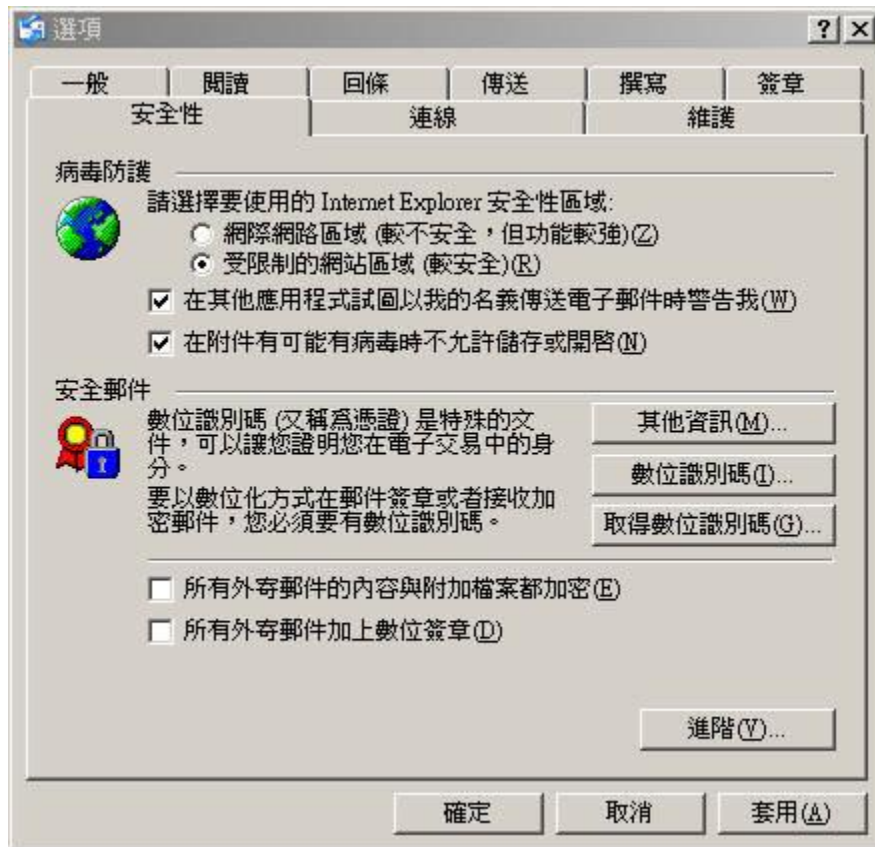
選項

? X

一般 | 閱讀 | 回條 | 傳送 | 撰寫 | 簽章
安全性 | 連線 | 維護

病毒防護

請選擇要使用的 Internet Explorer 安全性區域:

網際網路區域 (較不安全，但功能較強)(Z)

受限制的網站區域 (較安全)(R)

在其他應用程式試圖以我的名義傳送電子郵件時警告我(W)

在附件有可能有病毒時不允許儲存或開啟(N)

安全郵件

數位識別碼 (又稱為憑證) 是特殊的文件，可以讓您證明您在電子交易中的身分。

要以數位化方式在郵件簽章或者接收加密郵件，您必須要有數位識別碼。

其他資訊(M)...

數位識別碼(I)...

取得數位識別碼(G)...

所有外寄郵件的內容與附加檔案都加密(E)

所有外寄郵件加上數位簽章(D)

進階(V)...

確定

取消

套用(A)